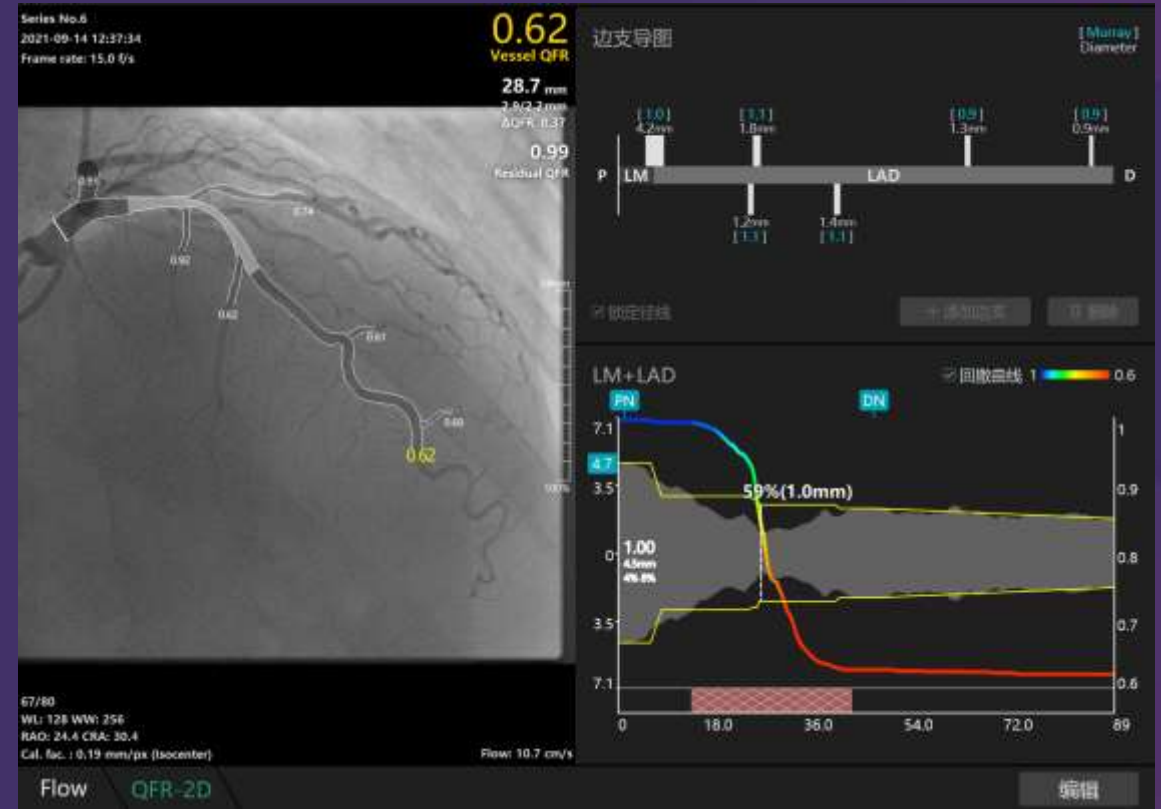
Series No.6
2021-09-14 12:37:34
Frame rate: 15.0 f/s

0.62
Vessel QFR

28.7 mm
2.9/2.2 mm
ΔQFR: 0.37

0.99
Residual QFR

0.93
0.74
0.92
0.62
0.61
0.60
0.62

67/80
WL: 128 WW: 256
RAO: 24.4 CRA: 30.4
Cal. fac. : 0.19 mm/px (Isocenter)

Flow: 10.7 cm/s

边支导图

[Murray]
Diameter

[1.0] 4.2mm
[1.1] 1.8mm
[0.9] 1.3mm
[0.9] 0.9mm

P LM LAD D

1.2mm [1.1]
1.4mm [1.1]

锁定径线
+ 添加边支
删除

LM+LAD
回撤曲线 1 0.6

PN
DN

7.1
4.7
3.5
0
3.5
7.1

59%(1.0mm)

1.00
4.5mm
4%-8%

1
0.9
0.8
0.7
0.6

0 18.0 36.0 54.0 72.0 89

Flow QFR-2D

编辑